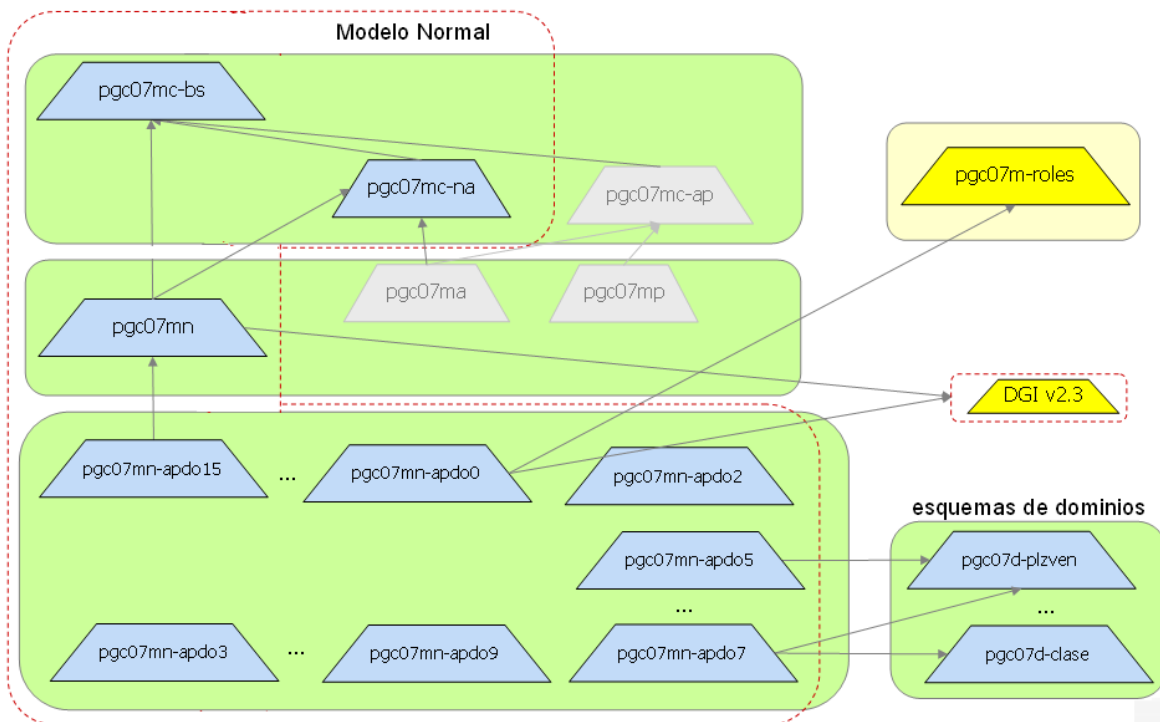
Modelo Normal

pgc07mc-bs

pgc07mc-na

pgc07mc-ap

pgc07m-roles

pgc07ma

pgc07mp

pgc07mn

DGI v2.3

pgc07mn-apdo15

...

pgc07mn-apdo0

pgc07mn-apdo2

esquemas de dominios

pgc07mn-apdo5

pgc07d-plzven

...

...

pgc07mn-apdo3

...

pgc07mn-apdo9

pgc07mn-apdo7

pgc07d-clase